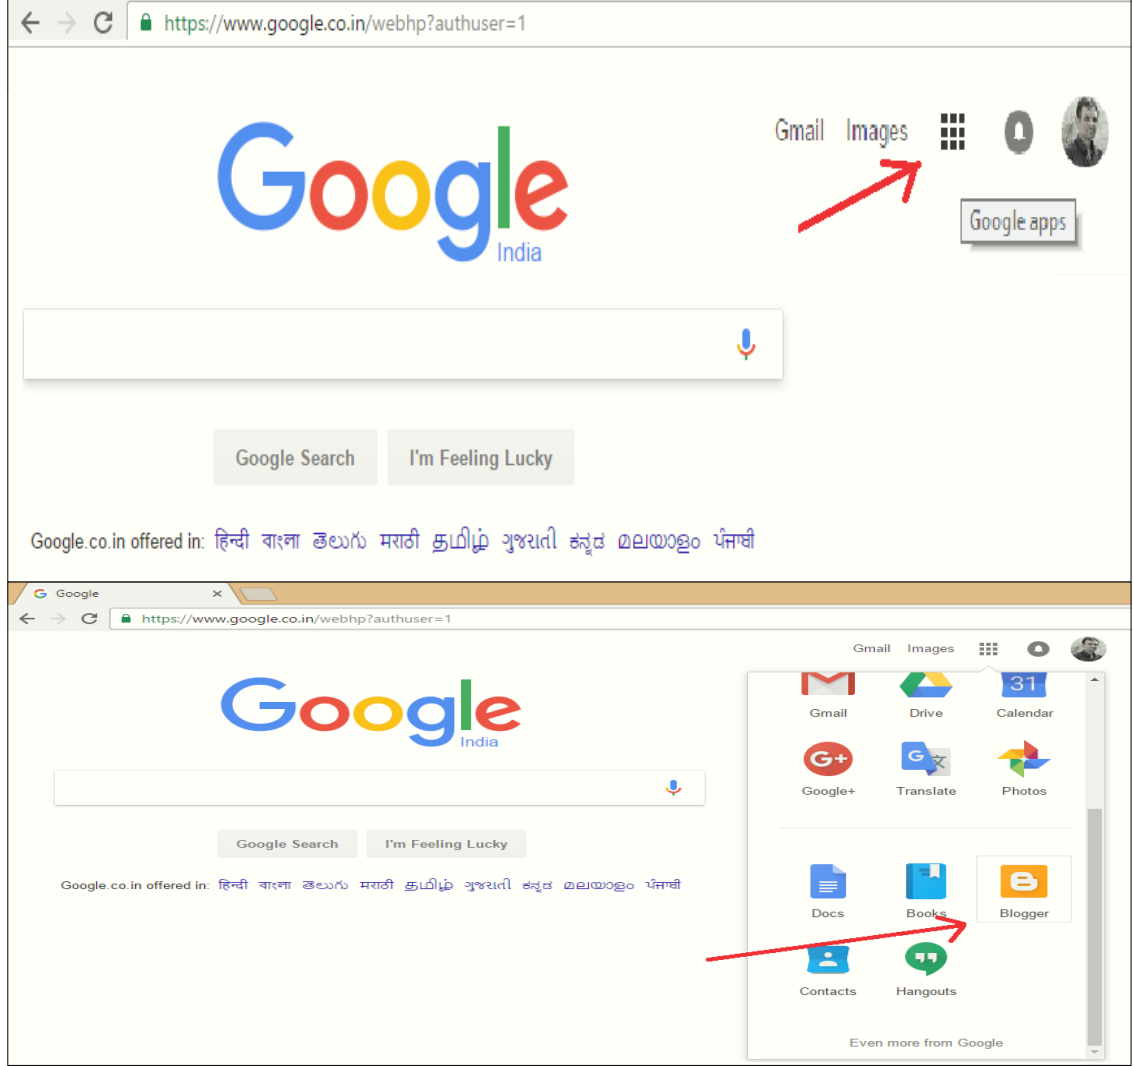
https://www.google.co.in/webhp?authuser=1

Gmail Images

Google apps

Google
India

Google Search I'm Feeling Lucky

Google.co.in offered in: हिन्दी বাংলা తెలుగు मराठी தமிழ் ગુજરાતી ಕನ್ನಡ മലയാളം ਪੰਜਾਬੀ

Google ×

https://www.google.co.in/webhp?authuser=1

Gmail Images

Google
India

Google Search I'm Feeling Lucky

Google.co.in offered in: हिन्दी বাংলা తెలుగు मराठी தமிழ் ગુજરાતી ಕನ್ನಡ മലയാളം ਪੰਜਾਬੀ

Gmail Drive 31 Calendar

Google+ Translate Photos

Docs Books Blogger

Contacts Hangouts

Even more from Google